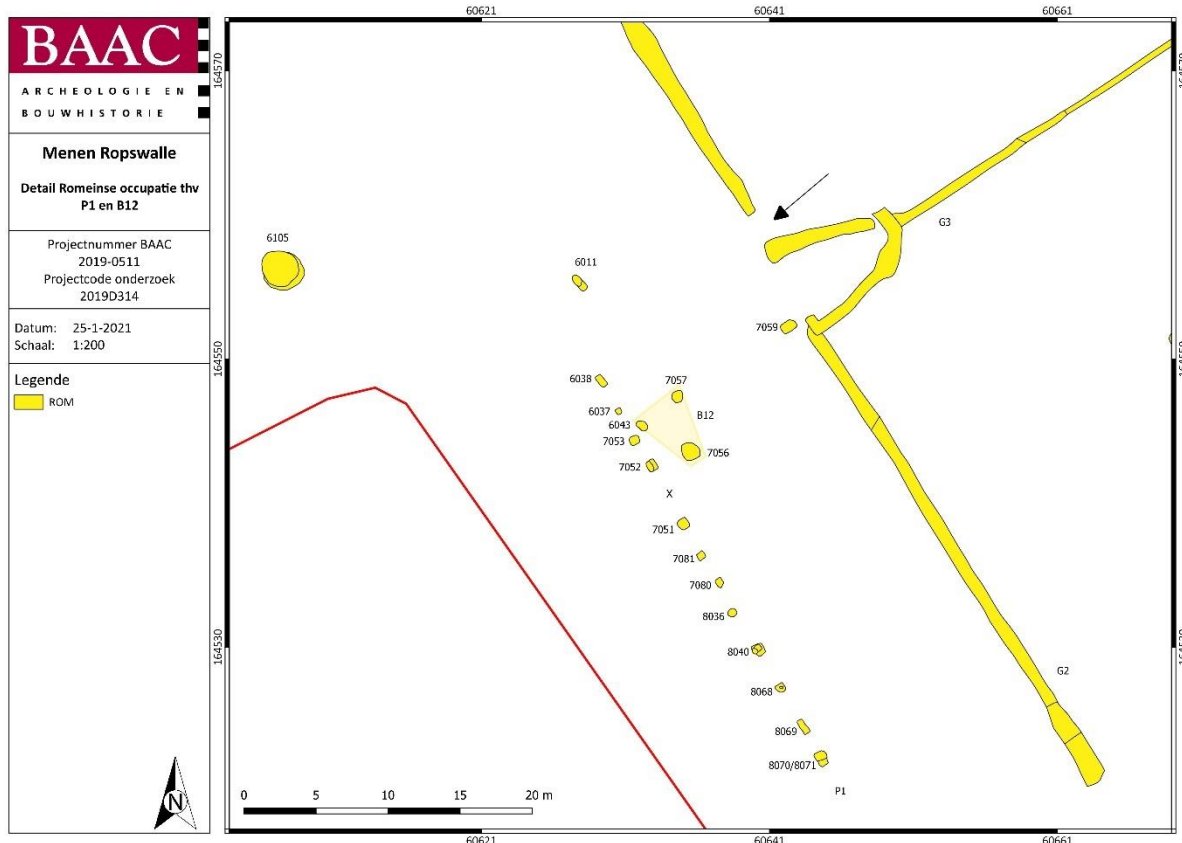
BAAC
ARCHEOLOGIE EN BOUWHISTORIE

Menen Ropswalle

Detail Romeinse occupatie thv P1 en B12

Projectnummer BAAC
2019-0511
Projectcode onderzoek
2019D314

Datum: 25-1-2021
Schaal: 1:200

Legende
ROM

N

60621
60641
60661
164570
164550
164530

6105
6011
G3
7059
6038
7057
6037
B12
6043
7053
7056
7052
X
7051
7081
7080
8036
8040
8068
8069
8070/8071
P1
G2

0 5 10 15 20 m

60621
60641
60661